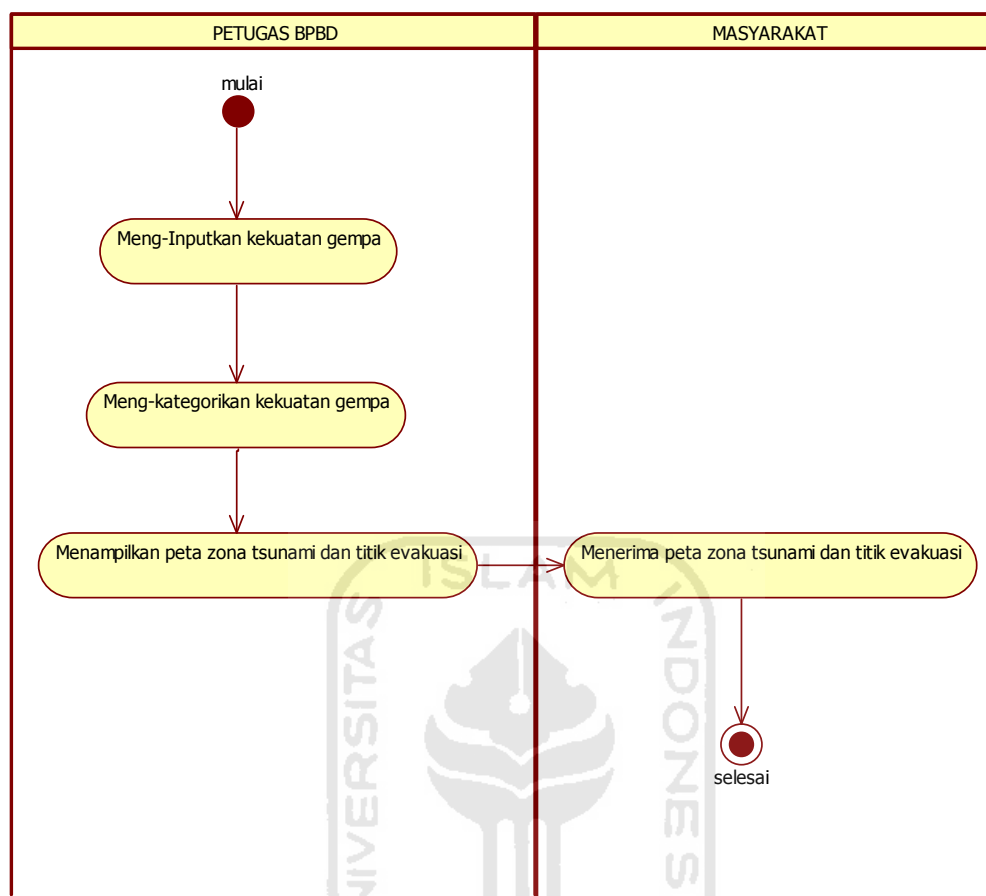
PETUGAS BPBD

MASYARAKAT

mulai

Meng-Inputkan kekuatan gempa

Meng-kategorikan kekuatan gempa

Menampilkan peta zona tsunami dan titik evakuasi

Menerima peta zona tsunami dan titik evakuasi

selesai

UNIVERSITAS ISLAM INDONES